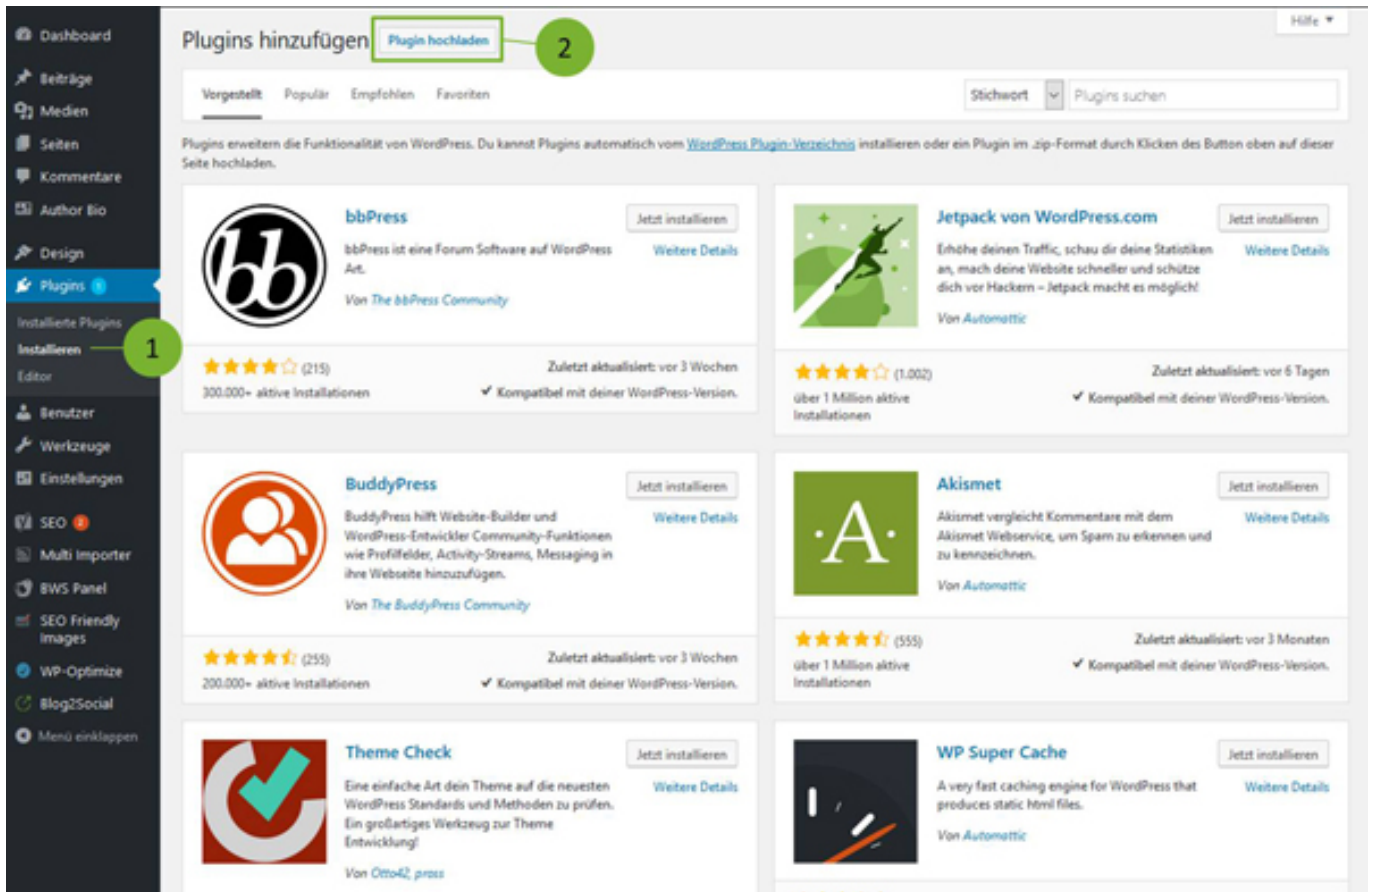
Dashboard
Beiträge
Medien
Seiten
Kommentare
Author Bio
Design
Plugins 1
Installierte Plugins
Installieren
Editor
Benutzer
Werkzeuge
Einstellungen
SEO 2
Multi Importer
BWS Panel
SEO Friendly Images
WP-Optimize
Blog2Social
Menü einklappen

1

Plugins hinzufügen Plugin hochladen 2

Hilfe ▾

Vorgestellt Populär Empfohlen Favoriten

Stichwort Plugins suchen

Plugins erweitern die Funktionalität von WordPress. Du kannst Plugins automatisch vom WordPress Plugin-Verzeichnis installieren oder ein Plugin im .zip-Format durch Klicken des Button oben auf dieser Seite hochladen.

bbPress
Jetzt installieren
Weitere Details
bbPress ist eine Forum Software auf WordPress Art.
Von The bbPress Community
(215)
Zuletzt aktualisiert: vor 3 Wochen
300.000+ aktive Installationen
✔ Kompatibel mit deiner WordPress-Version.

Jetpack von WordPress.com
Jetzt installieren
Weitere Details
Erhöhe deinen Traffic, schau dir deine Statistiken an, mach deine Website schneller und schütze dich vor Hackern – Jetpack macht es möglich!
Von Automattic
(1.002)
Zuletzt aktualisiert: vor 6 Tagen
über 1 Million aktive Installationen
✔ Kompatibel mit deiner WordPress-Version.

BuddyPress
Jetzt installieren
Weitere Details
BuddyPress hilft Website-Builder und WordPress-Entwickler Community-Funktionen wie Profilfelder, Activity-Streams, Messaging in ihre Webseite hinzuzufügen.
Von The BuddyPress Community
(255)
Zuletzt aktualisiert: vor 3 Wochen
200.000+ aktive Installationen
✔ Kompatibel mit deiner WordPress-Version.

Akismet
Jetzt installieren
Weitere Details
Akismet vergleicht Kommentare mit dem Akismet Webservice, um Spam zu erkennen und zu kennzeichnen.
Von Automattic
(555)
Zuletzt aktualisiert: vor 3 Monaten
über 1 Million aktive Installationen
✔ Kompatibel mit deiner WordPress-Version.

Theme Check
Jetzt installieren
Weitere Details
Eine einfache Art dein Theme auf die neuesten WordPress Standards und Methoden zu prüfen. Ein großartiges Werkzeug zur Theme Entwicklung!
Von Otto42, pross

WP Super Cache
Jetzt installieren
Weitere Details
A very fast caching engine for WordPress that produces static html files.
Von Automattic